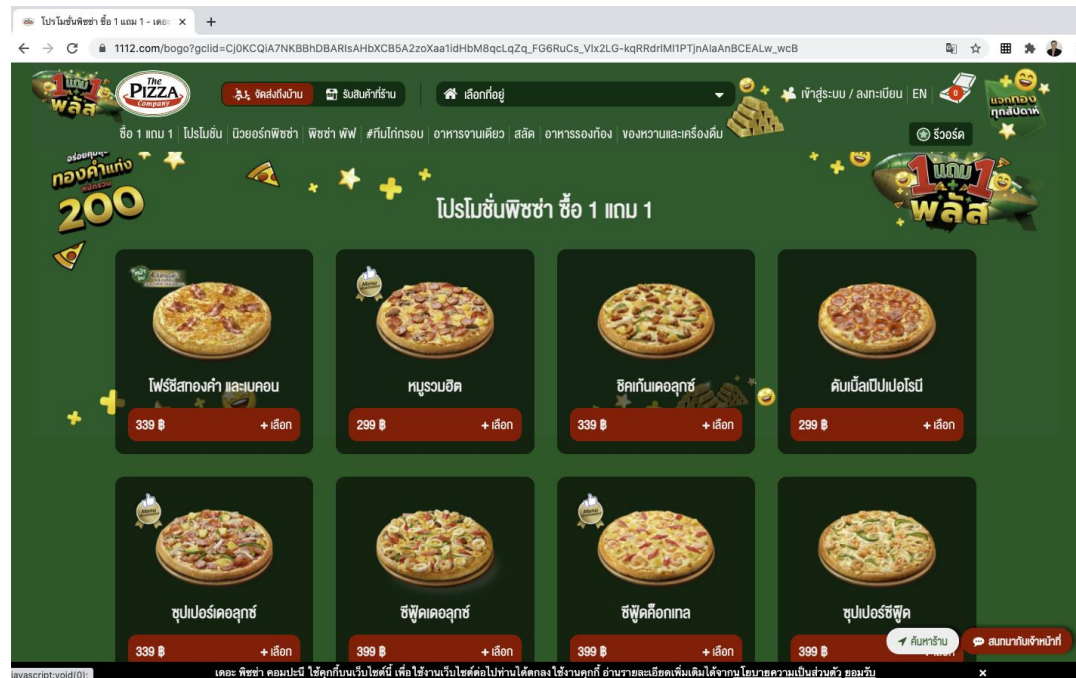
โปรโมชั่นพิซซ่า ซื้อ 1 แถม 1 - เดอะ ×
+
1112.com/bogo?gclid=Cj0KCQiA7NKBBhDBARIsAHbXCB5A2zoXaa1idHbM8qcLqZq_FG6RuCs_Vlx2LG-kqRRdrIMl1PTjnAIaAnBCEALw_wcB

The PIZZA Company
จัดส่งถึงบ้าน
รับสินค้าที่ร้าน
เลือกที่อยู่
เข้าสู่ระบบ / ลงทะเบียน
EN
0
แจกทอง ทุกสัปดาห์

ซื้อ 1 แถม 1
โปรโมชั่น
นิวยอร์กพิซซ่า
พิซซ่า พัฟ
#ทีมไก่กรอบ
อาหารจานเดียว
สลัด
อาหารรองท้อง
ของหวานและเครื่องดื่ม
รีวอร์ด

อร่อยคุ้ม ทองคำแท่ง มูลค่ารวม 200

1 แถม 1 พลัส

โปรโมชั่นพิซซ่า ซื้อ 1 แถม 1

โฟร์ชีสทองคำ และเบคอน
339 ฿
+ เลือก

Menu
หมูรวมฮิต
299 ฿
+ เลือก

ชิคเก้นเดอลุกซ์
339 ฿
+ เลือก

ดับเบิ้ลเป๊ปเปอโรนี
299 ฿
+ เลือก

Menu
ซุปเปอร์เดอลุกซ์
339 ฿
+ เลือก

ซีฟู้ดเดอลุกซ์
399 ฿
+ เลือก

Menu
ซีฟู้ดค็อกเทล
399 ฿
+ เลือก

ซุปเปอร์ซีฟู้ด
399 ฿
+ เลือก

ค้นหาร้าน
สนทนากับเจ้าหน้าที่

javascript:void(0);
เดอะ พิซซ่า คอมปะนี ใช้คุกกี้บนเว็บไซต์นี้ เพื่อใช้งานเว็บไซต์ต่อไปท่านได้ตกลง ใช้งานคุกกี้ อ่านรายละเอียดเพิ่มเติมได้จาก นโยบายความเป็นส่วนตัว ยอมรับ
×